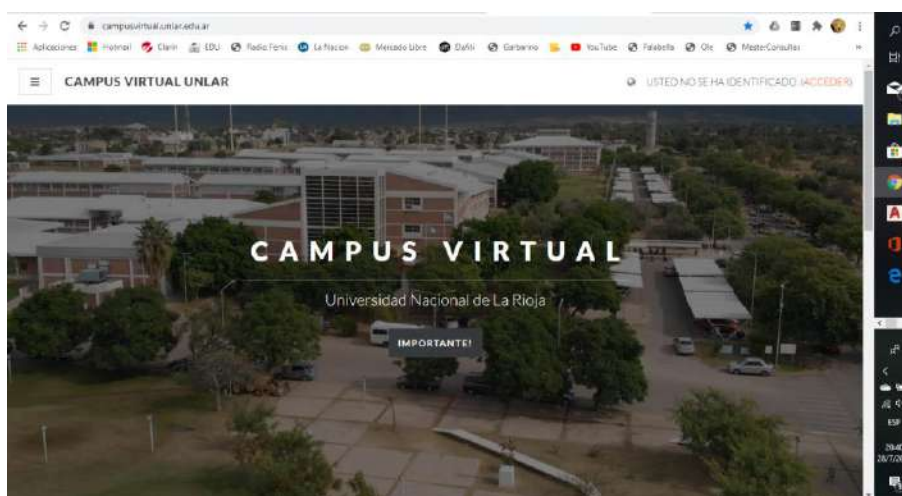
campusvirtual.unlar.edu.ar

Aplicaciones Hotmail Clarín EDU Radio Fenix La Nacion Mercado Libre Dafiti Garbarino YouTube Falabella Olx MasterConsultas

CAMPUS VIRTUAL UNLAR

USTED NO SE HA IDENTIFICADO (ACCEDER)

CAMPUS VIRTUAL

Universidad Nacional de La Rioja

IMPORTANTE!

ESP

20:4
28/7/20